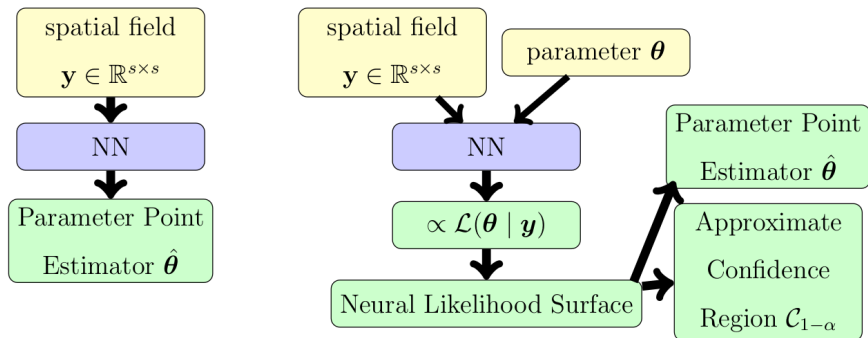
spatial field

$\mathbf{y} \in \mathbb{R}^{s\times s}$

NN

Parameter Point

Estimator $\hat{\boldsymbol{\theta}}$

spatial field

$\mathbf{y} \in \mathbb{R}^{s\times s}$

parameter $\boldsymbol{\theta}$

NN

$\propto \mathcal{L}(\boldsymbol{\theta} \mid \boldsymbol{y})$

Neural Likelihood Surface

Parameter Point

Estimator $\hat{\boldsymbol{\theta}}$

Approximate

Confidence

Region $\mathcal{C}_{1-\alpha}$